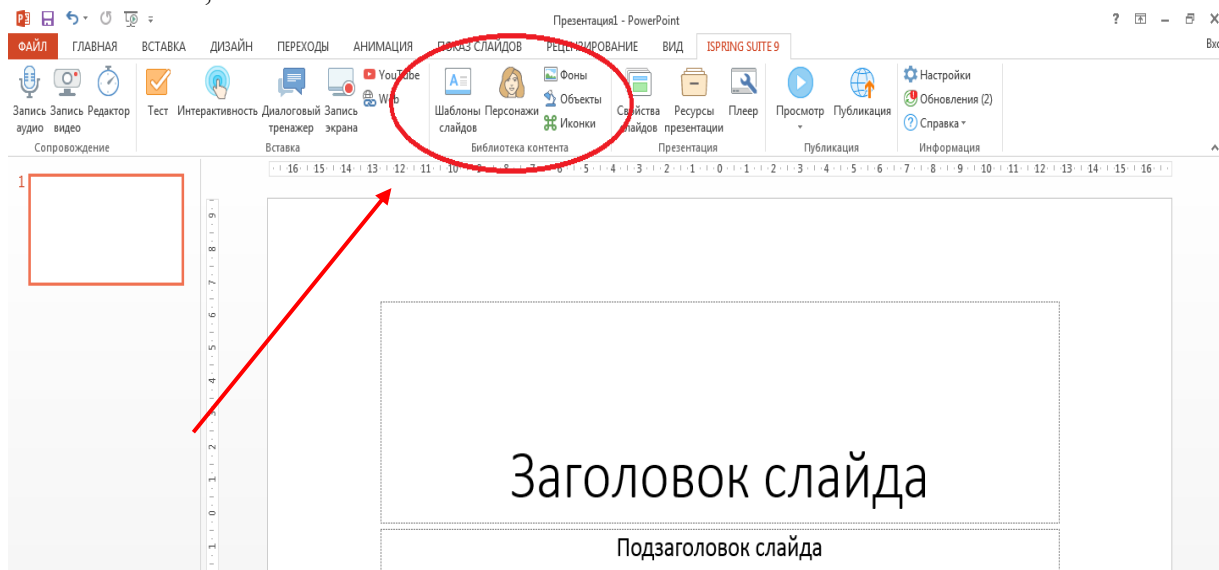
Презентация1 - PowerPoint

? – X

ФАЙЛ ГЛАВНАЯ ВСТАВКА ДИЗАЙН ПЕРЕХОДЫ АНИМАЦИЯ ПОКАЗ СЛАЙДОВ РЕЦЕНЗИРОВАНИЕ ВИД ISPRING SUITE 9 Вх

Запись аудио Запись видео Редактор
Сопровождение

Тест Интерактивность Диалоговый тренажер Запись экрана YouTube Web
Вставка

Шаблоны слайдов Персонажи Фоны Объекты Иконки
Библиотека контента

Свойства слайдов Ресурсы презентации Плеер
Презентация

Просмотр Публикация
Публикация

Настройки Обновления (2) Справка
Информация

1

16 15 14 13 12 11 10 9 8 7 6 5 4 3 2 1 0 1 2 3 4 5 6 7 8 9 10 11 12 13 14 15 16

9 8 7 6 5 4 3 2 1 0 1

Заголовок слайда

Подзаголовок слайда